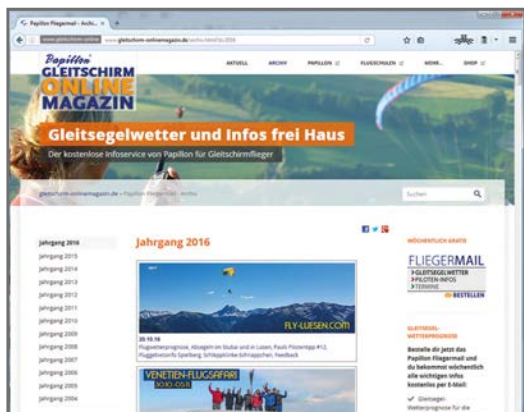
Papillon Fliegermail – Archi... ×

www.gleitschirm-onlinemagazin.de/archiv.html?y=2016

Papillon GLEITSCHIRM ONLINE MAGAZIN

AKTUELL ARCHIV PAPILLON FLUGSCHULEN MEHR... SHOP

Gleitsegelwetter und Infos frei Haus

Der kostenlose Infoservice von Papillon für Gleitschirmflieger

gleitschirm-onlinemagazin.de › Papillon Fliegermail › Archiv

Suchen

Jahrgang 2016
Jahrgang 2015
Jahrgang 2014
Jahrgang 2013
Jahrgang 2012
Jahrgang 2011
Jahrgang 2010
Jahrgang 2009
Jahrgang 2008
Jahrgang 2007
Jahrgang 2006
Jahrgang 2005
Jahrgang 2004

Jahrgang 2016

FLY-LUESEN.COM

20.10.16
Flugwetterprognose, Absegeln im Stubai und in Lüsen, Pauls Pilotentipp #12, Fluggebietsinfo Speikboden, Schlappschirme Schlappen, Feedback

VENETIEN-FLUGSAFARI
30.10.–05.11.

WÖCHENTLICH GRATIS

FLIEGERMAIL
› GLEITSEGELWETTER
› PILOTEN-INFOS
› TERMINE
BESTELLEN

GLEITSEGEL-WETTERPROGNOSE

Bestelle dir jetzt das Papillon Fliegermail und du bekommst wöchentlich alle wichtigen Infos kostenlos per E-Mail:

✓ Gleitsegel-Wetterprognose für die